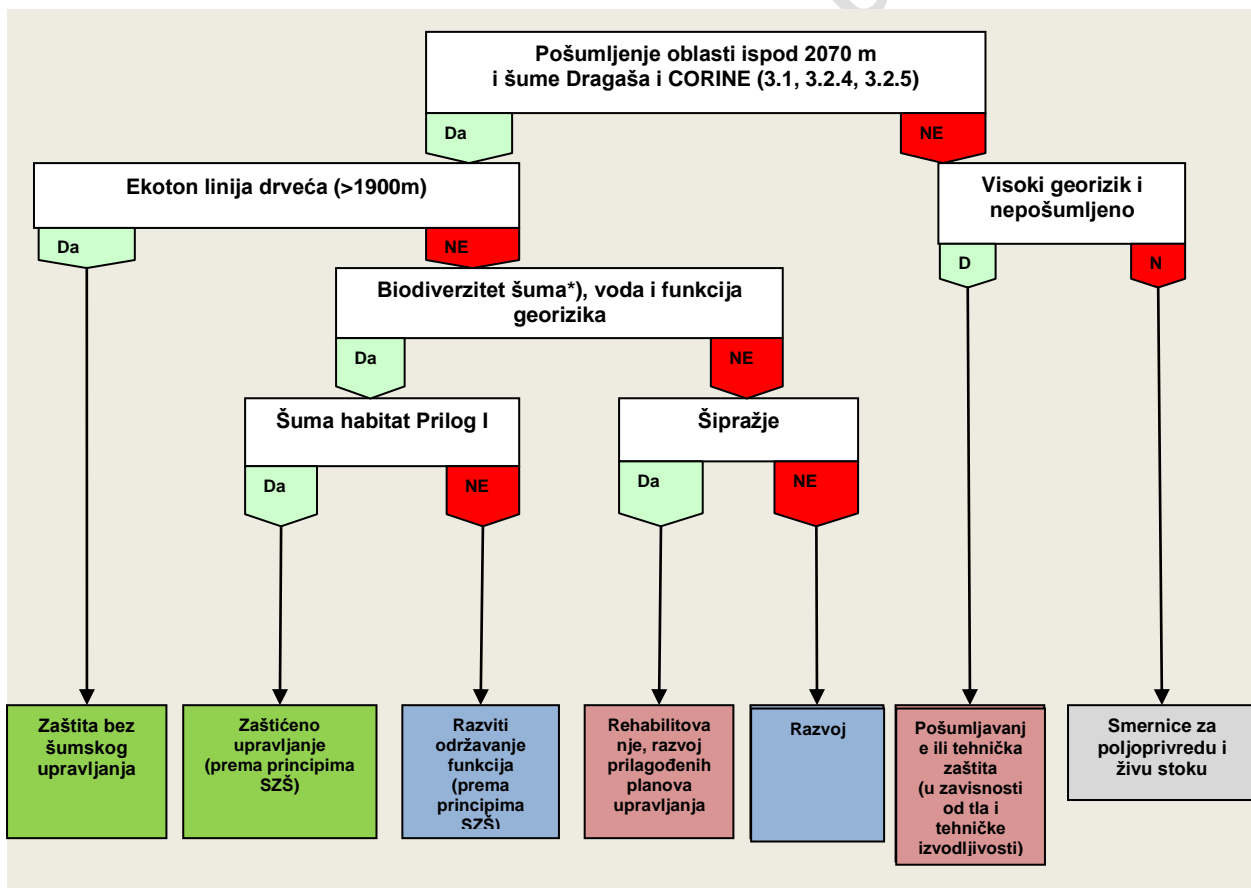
Pošumljenje oblasti ispod 2070 m
i šume Dragaša i CORINE (3.1, 3.2.4, 3.2.5)

Da

NE

Ekoton linija drveća (>1900m)

Da

NE

Visoki georizik i nepošumljeno

D

N

Biodiverzitet šuma*), voda i funkcija georizika

Da

NE

Šuma habitat Prilog I

Da

NE

Šipražje

Da

NE

Zaštita bez šumskog upravljanja

Zaštićeno upravljanje (prema principima SZŠ)

Razviti održavanje funkcija (prema principima SZŠ)

Rehabilitovanje, razvoj prilagođenih planova upravljanja

Razvoj

Pošumljavanje ili tehnička zaštita (u zavisnosti od tla i tehničke izvodljivosti)

Smernice za poljoprivredu i živu stoku